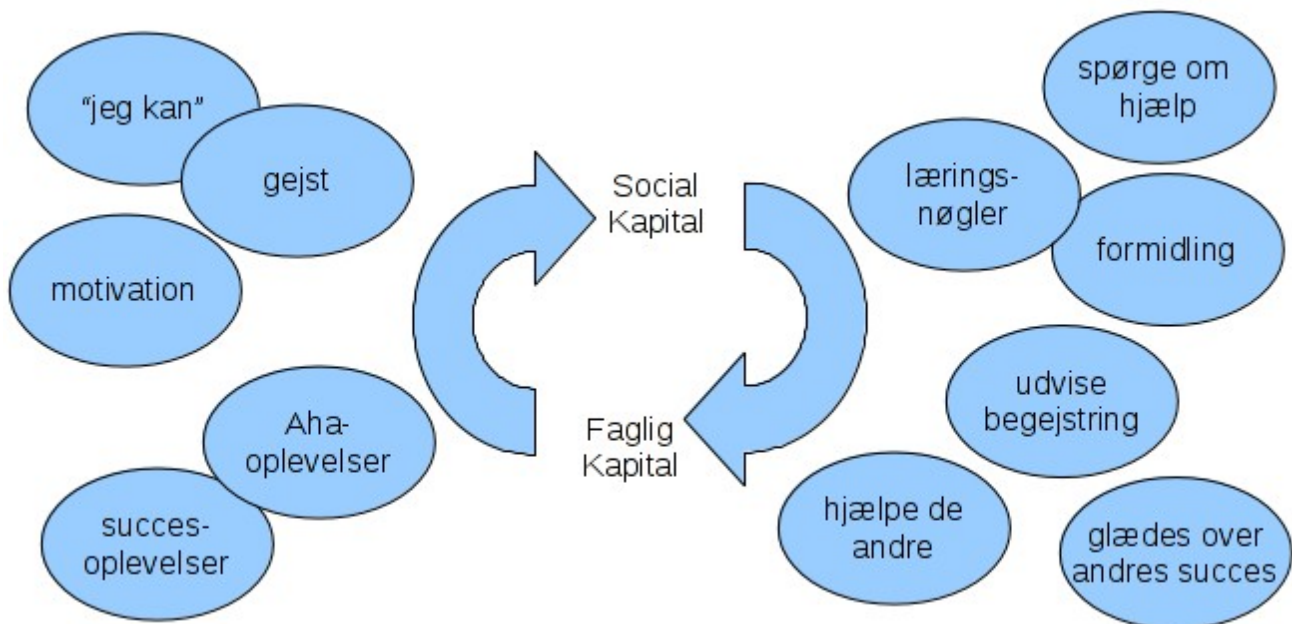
"jeg kan"

gejst

motivation

Aha-oplevelser

succes-oplevelser

Social Kapital

Faglig Kapital

spørge om hjælp

lærings-nøgler

formidling

udvise begejstring

hjælpe de andre

glædes over andres succes